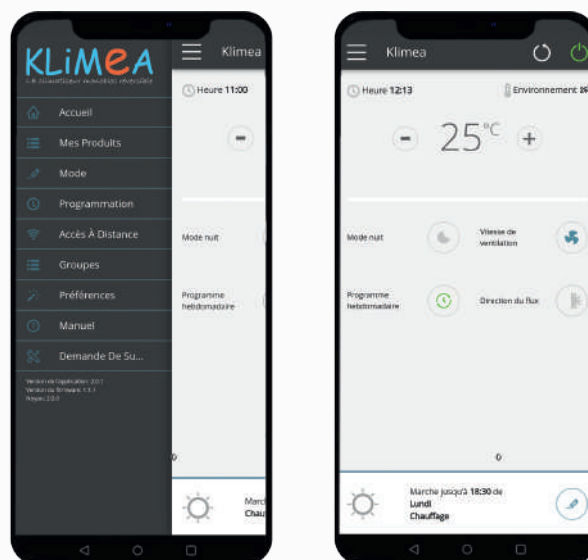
KLiMEA
Le climatiseur réversible

Accueil
Mes Produits
Mode
Programmation
Accès À Distance
Groupes
Préférences
Manuel
Demande De Su...

Version de l'application: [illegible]
Version du firmware: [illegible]
Noyau: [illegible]

Klimea
Heure 11:00
Mode nuit
Programme hebdomadaire
0
Marc
Chauf

Klimea
Heure 12:13
Environnement 2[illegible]
25°C
Mode nuit
Vitesse de ventilation
Programme hebdomadaire
Direction du flux
0
Marche jusqu'à 18:30 de
Lundi
Chauffage